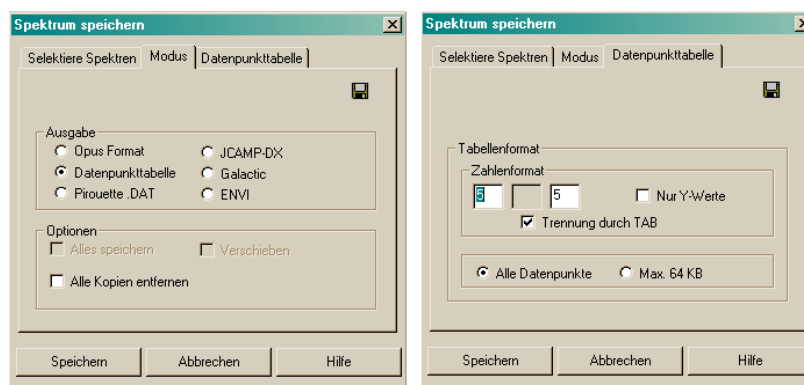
Spektrum speichern
×
Selektiere Spektren | Modus | Datenpunkttabelle

Ausgabe
Opus Format
JCAMP-DX
Datenpunkttabelle
Galactic
Pirouette .DAT
ENVI

Optionen
Alles speichern
Verschieben
Alle Kopien entfernen

Speichern | Abbrechen | Hilfe

Spektrum speichern
×
Selektiere Spektren | Modus | Datenpunkttabelle

Tabellenformat
Zahlenformat
5
5
Nur Y-Werte
Trennung durch TAB

Alle Datenpunkte
Max. 64 KB

Speichern | Abbrechen | Hilfe